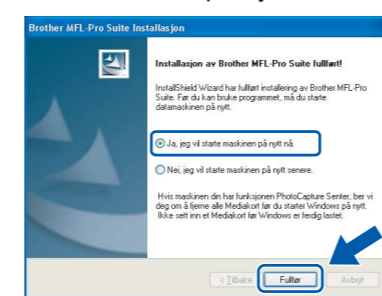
Brother MFL-Pro Suite Installasjon

Installasjon av Brother MFL-Pro Suite fullført!

InstallShield Wizard har fullført installering av Brother MFL-Pro Suite. Før du kan bruke programmet, må du starte datamaskinen på nytt.

Ja, jeg vil starte maskinen på nytt nå.

Nei, jeg vil starte maskinen på nytt senere.

Hvis maskinen din har funksjonen PhotoCapture Senter, ber vi deg om å fjerne alle Mediakort før du starter Windows på nytt. Ikke sett inn et Mediakort før Windows er ferdig lastet.

< Tilbake | Fullfør | Avbryt